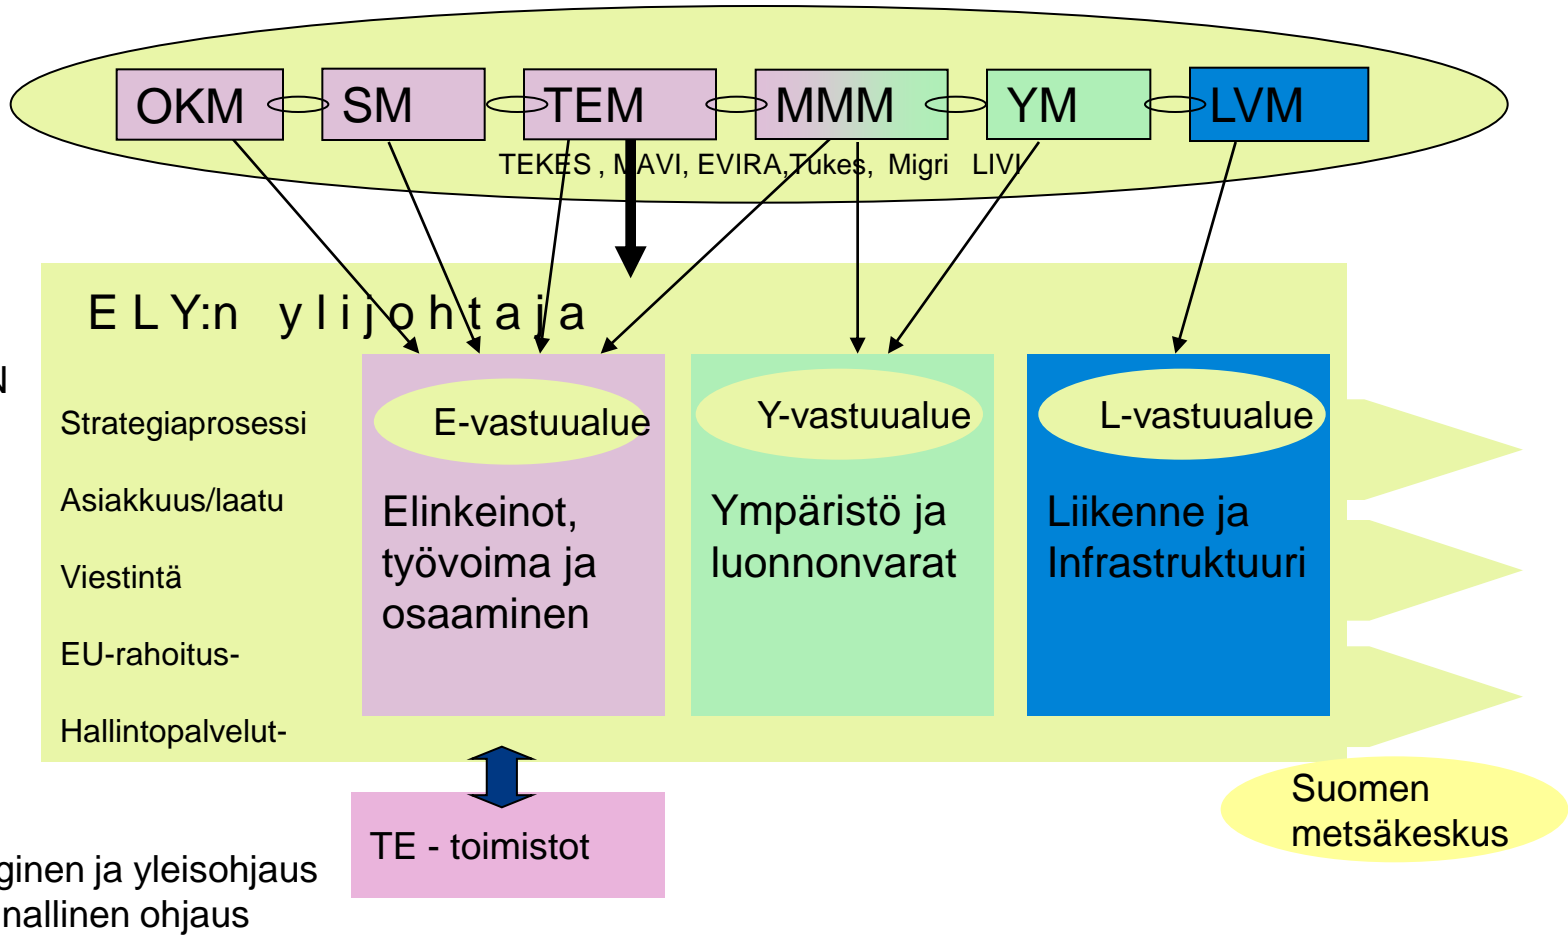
OKM SM TEM MMM YM LVM

TEKES , MAVI, EVIRA,Tukes, Migri LIVI

N

E L Y:n y l i j o h t a j a

Strategiaprosessi

Asiakkuus/laatu

Viestintä

EU-rahoitus-

Hallintopalvelut-

E-vastuualue

Elinkeinot, työvoima ja osaaminen

Y-vastuualue

Ympäristö ja luonnonvarat

L-vastuualue

Liikenne ja Infrastruktuuri

TE - toimistot

Suomen metsäkeskus

ginen ja yleisohjaus

nallinen ohjaus